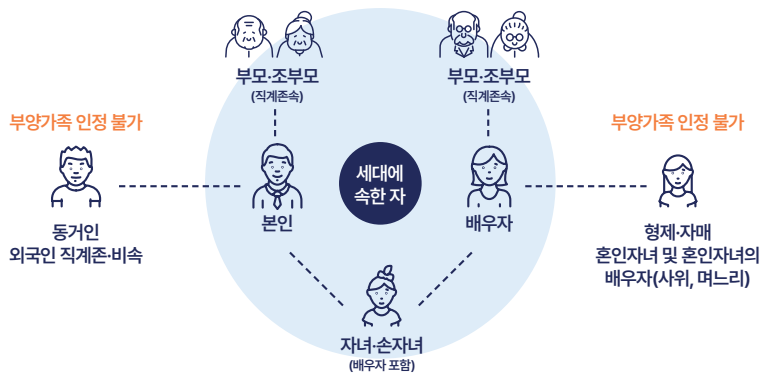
부모·조부모
(직계존속)

부모·조부모
(직계존속)

부양가족 인정 불가

동거인
외국인 직계존·비속

세대에 속한 자

본인

배우자

부양가족 인정 불가

형제·자매
혼인자녀 및 혼인자녀의 배우자(사위, 며느리)

자녀·손자녀
(배우자 포함)